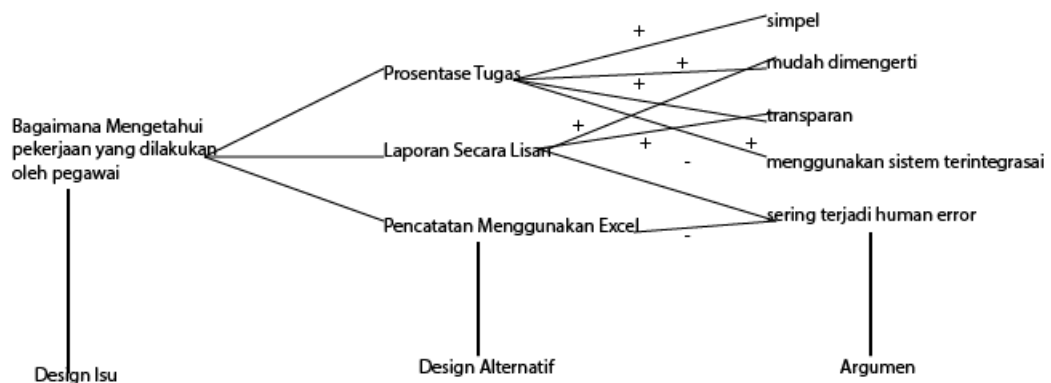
Bagaimana Mengetahui pekerjaan yang dilakukan oleh pegawai

Prosentase Tugas

Laporan Secara Lisan

Pencatatan Menggunakan Excel

+

+

+

+

+

+

-

-

simpel

mudah dimengerti

transparan

menggunakan sistem terintegrasai

sering terjadi human error

Design Isu

Design Alternatif

Argumen